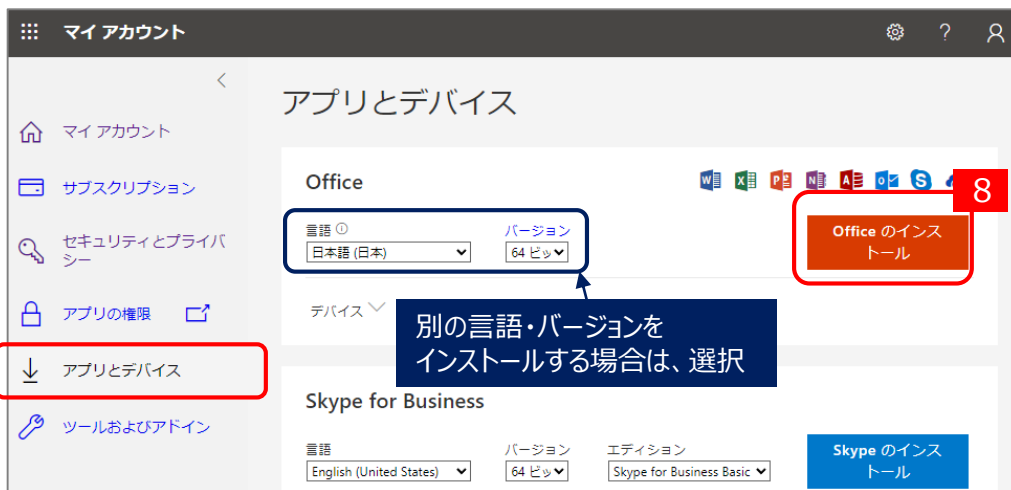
マイ アカウント

?

<

マイ アカウント

サブスクリプション

セキュリティとプライバシー

アプリの権限

アプリとデバイス

ツールおよびアドイン

アプリとデバイス

Office

言語 ⓘ
日本語 (日本)

バージョン
64 ビッ

8

Office のインストール

デバイス

別の言語・バージョンを
インストールする場合は、選択

Skype for Business

言語
English (United States)

バージョン
64 ビッ

エディション
Skype for Business Basic

Skype のインストール